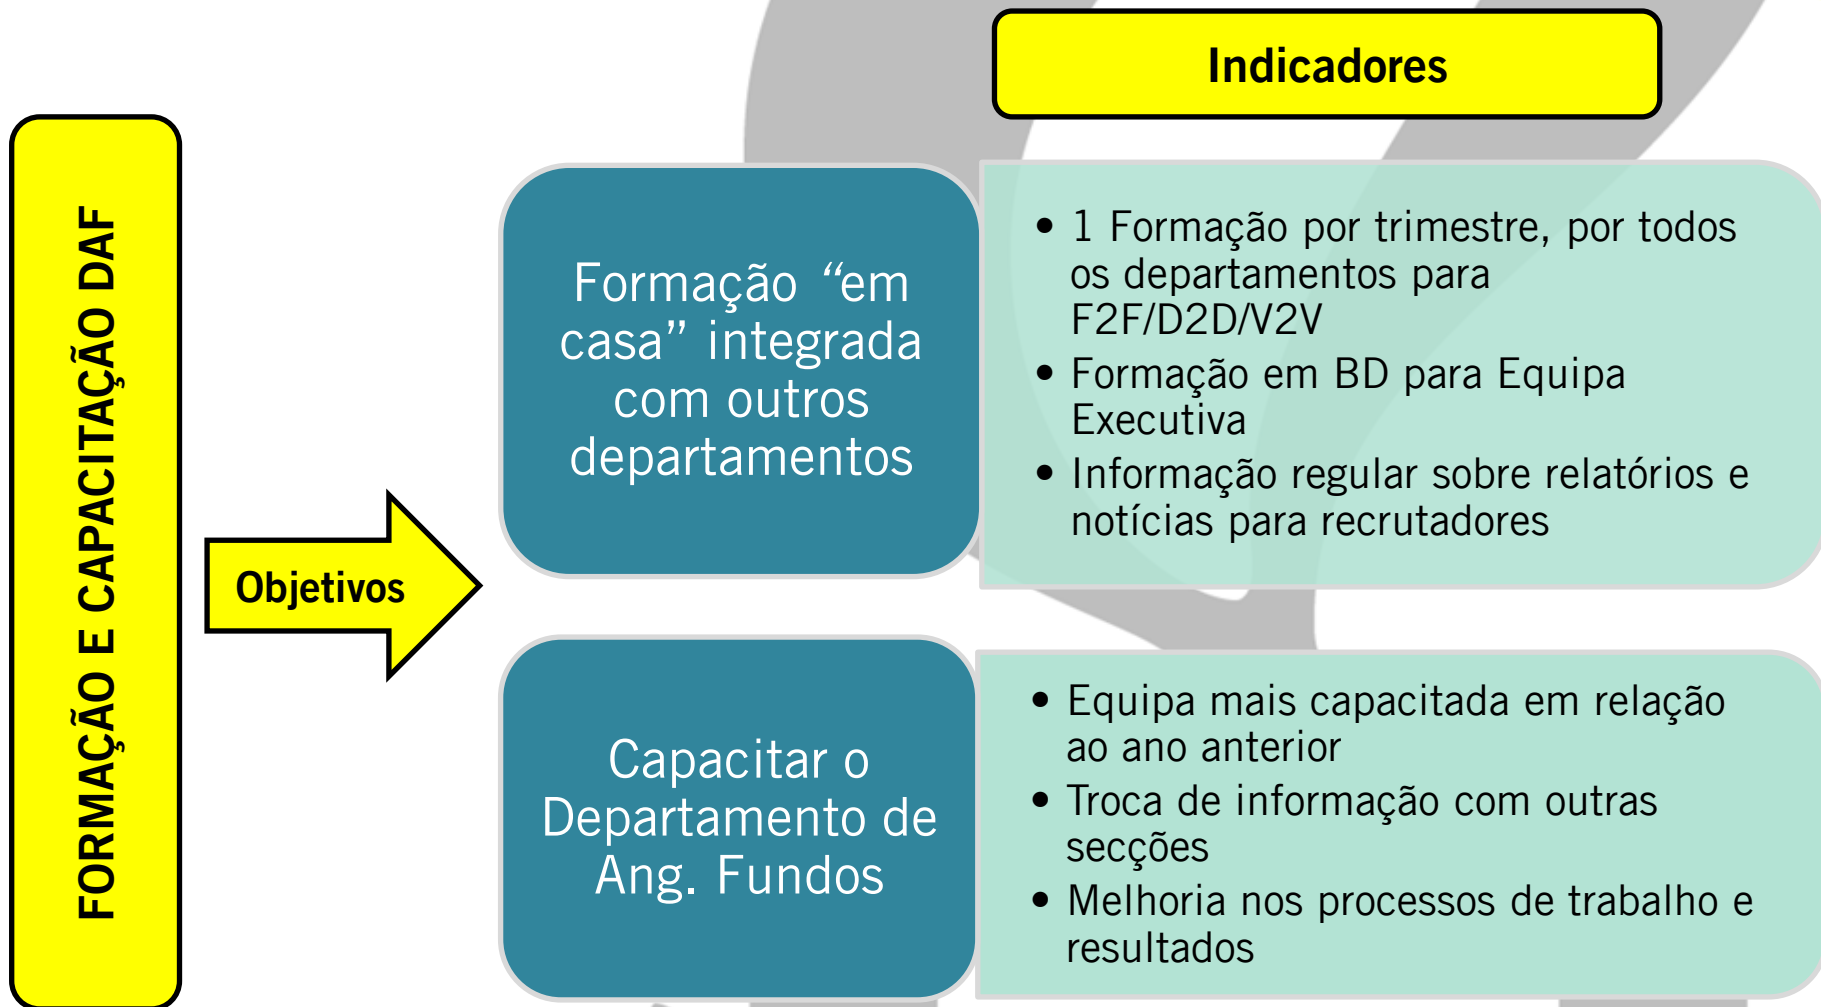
FORMAÇÃO E CAPACITAÇÃO DAF

Objetivos

Indicadores

Formação “em casa” integrada com outros departamentos

- 1 Formação por trimestre, por todos os departamentos para F2F/D2D/V2V
- Formação em BD para Equipa Executiva
- Informação regular sobre relatórios e notícias para recrutadores

Capacitar o Departamento de Ang. Fundos

- Equipa mais capacitada em relação ao ano anterior
- Troca de informação com outras secções
- Melhoria nos processos de trabalho e resultados